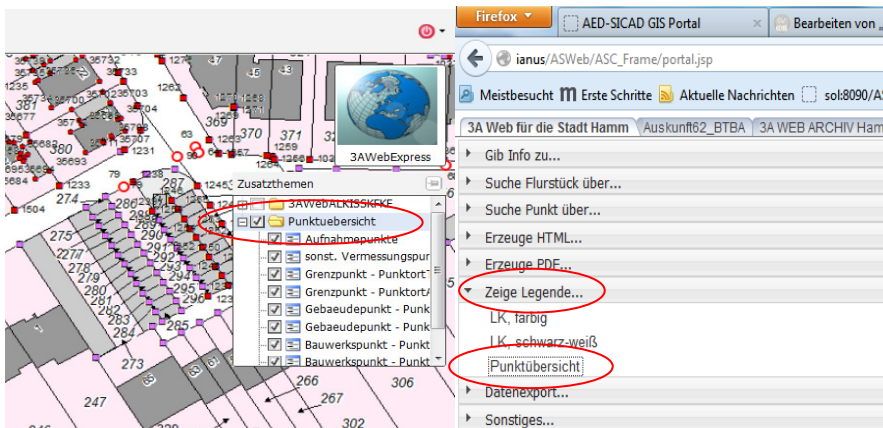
3AWebExpress

Zusatzthemen

3AWebALKISSKFKE
Punktuebersicht
Aufnahmepunkte
sonst. Vermessungspur
Grenzpunkt - Punktort
Grenzpunkt - PunktortA
Gebaeudepunkt - Punk
Gebaeudepunkt - Punk
Bauwerkspunkt - Punkt
Bauwerkspunkt - Punkt

35732 1235 381 35677 35700 35704 1262 35683 35693 1231 63 369 370 371 1269 1268 1266 79 287 1245 1504 274 286 275 277 278 279 280 281 282 283 284 285 289 291 293 295 273 266 267 306 247 302

Firefox
AED-SICAD GIS Portal
Bearbeiten von
ianus/ASWeb/ASC_Frame/portal.jsp
Meistbesucht
Erste Schritte
Aktuelle Nachrichten
sol:8090/AS
3A Web für die Stadt Hamm
Auskunft62_BTBA
3A WEB ARCHIV Ham
Gib Info zu...
Suche Flurstück über...
Suche Punkt über...
Erzeuge HTML...
Erzeuge PDF...
Zeige Legende...
LK, farbig
LK, schwarz-weiß
Punktübersicht
Datenexport...
Sonstiges...